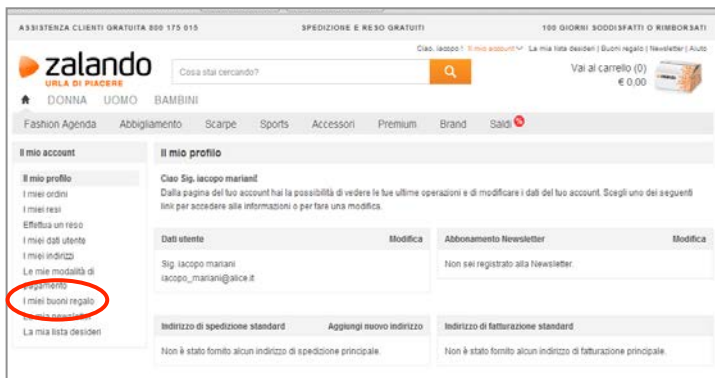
ASSISTENZA CLIENTI GRATUITA 800 175 015 | SPEDIZIONE E RESO GRATUITI | 100 GIORNI SODDISFATTI O RIMBORSATI

Ciao, Iacopo ! Il mio account | La mia lista desideri | Buoni regalo | Newsletter | Aiuto

zalando
URLA DI PIACERE

Cosa stai cercando?

Vai al carrello (0)
€ 0,00

DONNA UOMO BAMBINI

Fashion Agenda Abbigliamento Scarpe Sports Accessori Premium Brand Saldi

Il mio account

Il mio profilo
I miei ordini
I miei resi
Effettua un reso
I miei dati utente
I miei indirizzi
Le mie modalità di pagamento
I miei buoni regalo
La mia newsletter
La mia lista desideri

Il mio profilo

Ciao Sig. Iacopo mariani!
Dalla pagina del tuo account hai la possibilità di vedere le tue ultime operazioni e di modificare i dati del tuo account. Scegli uno dei seguenti link per accedere alle informazioni o per fare una modifica.

Dati utente | Modifica
Sig. Iacopo mariani
iacopo_mariani@alice.it

Abbonamento Newsletter | Modifica
Non sei registrato alla Newsletter.

Indirizzo di spedizione standard | Aggiungi nuovo indirizzo
Non è stato fornito alcun indirizzo di spedizione principale.

Indirizzo di fatturazione standard
Non è stato fornito alcun indirizzo di fatturazione principale.